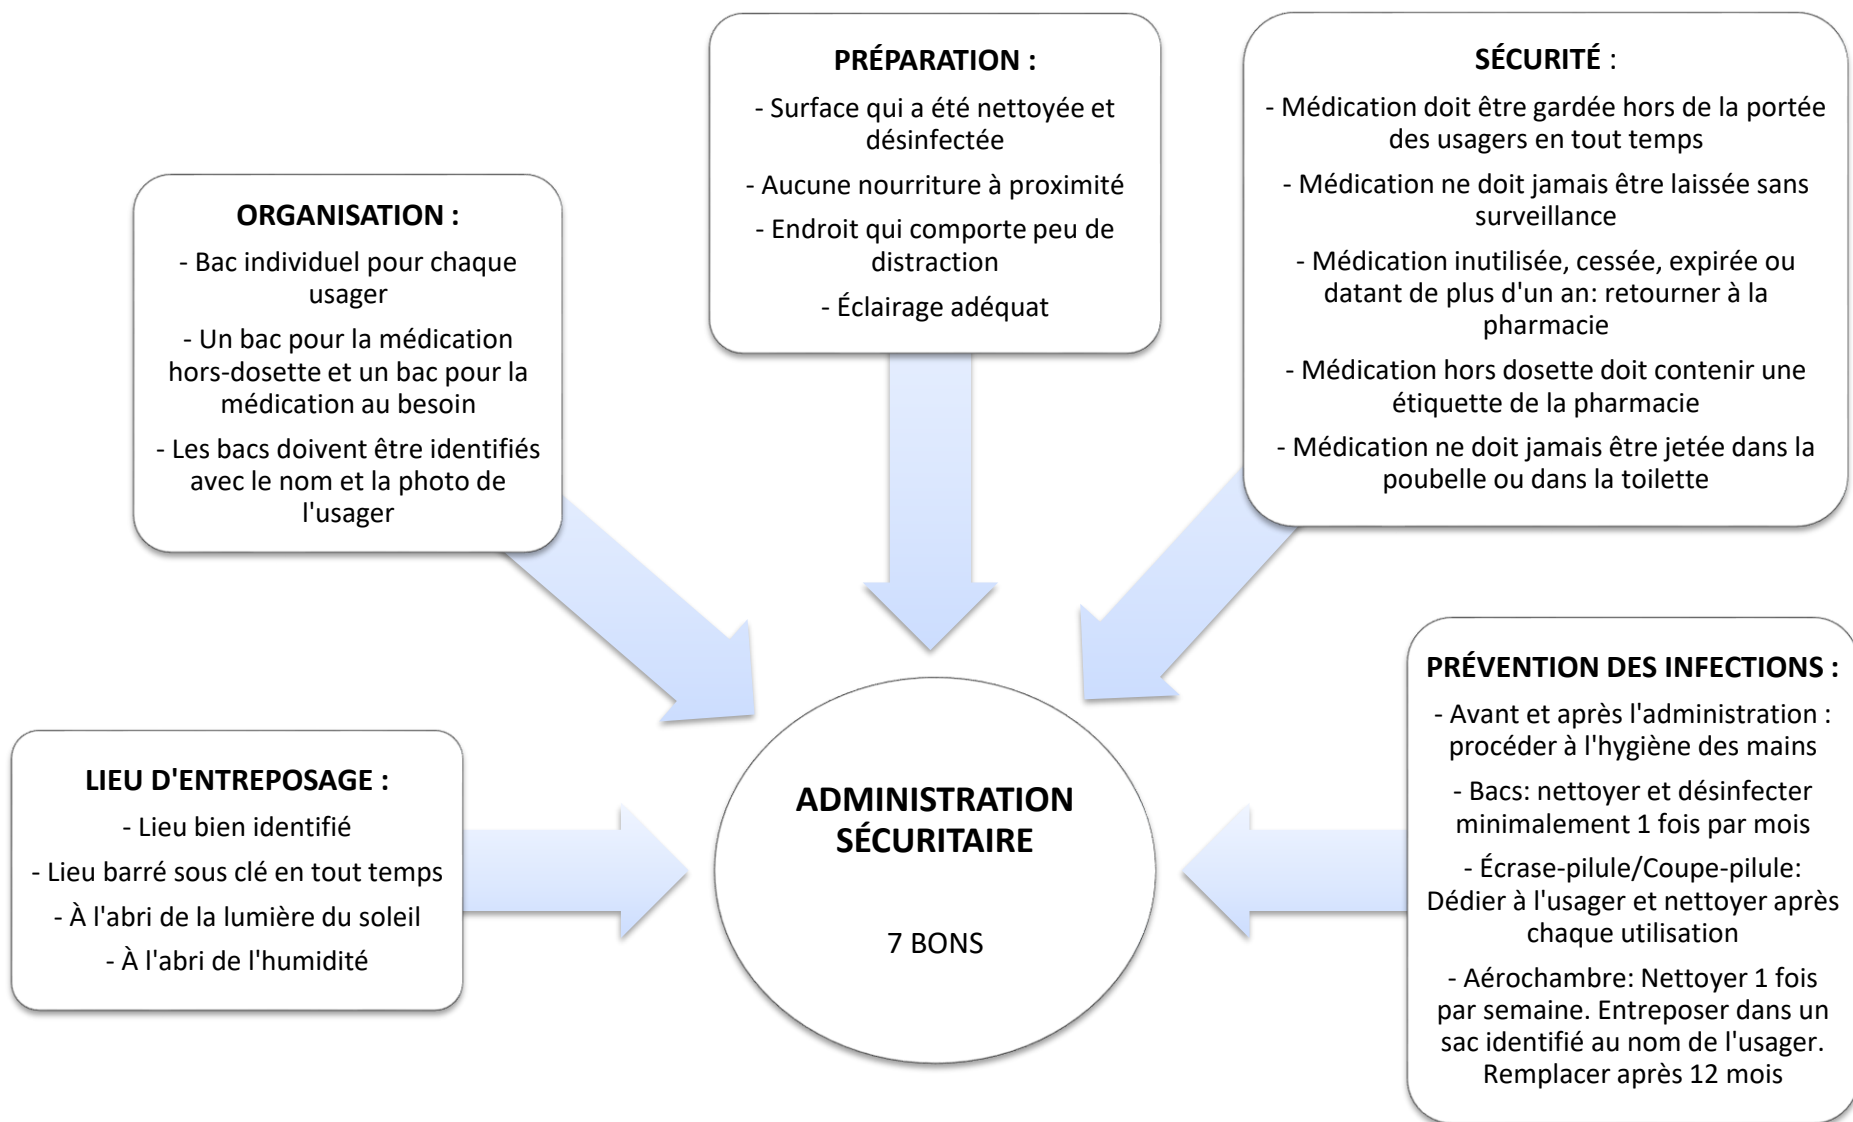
PRÉPARATION :

- Surface qui a été nettoyée et désinfectée

- Aucune nourriture à proximité

- Endroit qui comporte peu de distraction

- Éclairage adéquat

SÉCURITÉ :

- Médication doit être gardée hors de la portée des usagers en tout temps

- Médication ne doit jamais être laissée sans surveillance

- Médication inutilisée, cessée, expirée ou datant de plus d'un an: retourner à la pharmacie

- Médication hors dosette doit contenir une étiquette de la pharmacie

- Médication ne doit jamais être jetée dans la poubelle ou dans la toilette

ORGANISATION :

- Bac individuel pour chaque usager

- Un bac pour la médication hors-dosette et un bac pour la médication au besoin

- Les bacs doivent être identifiés avec le nom et la photo de l'usager

LIEU D'ENTREPOSAGE :

- Lieu bien identifié

- Lieu barré sous clé en tout temps

- À l'abri de la lumière du soleil

- À l'abri de l'humidité

ADMINISTRATION SÉCURITAIRE

7 BONS

PRÉVENTION DES INFECTIONS :

- Avant et après l'administration : procéder à l'hygiène des mains

- Bacs: nettoyer et désinfecter minimalement 1 fois par mois

- Écrase-pilule/Coupe-pilule: Dédier à l'usager et nettoyer après chaque utilisation

- Aérochambre: Nettoyer 1 fois par semaine. Entreposer dans un sac identifié au nom de l'usager. Remplacer après 12 mois